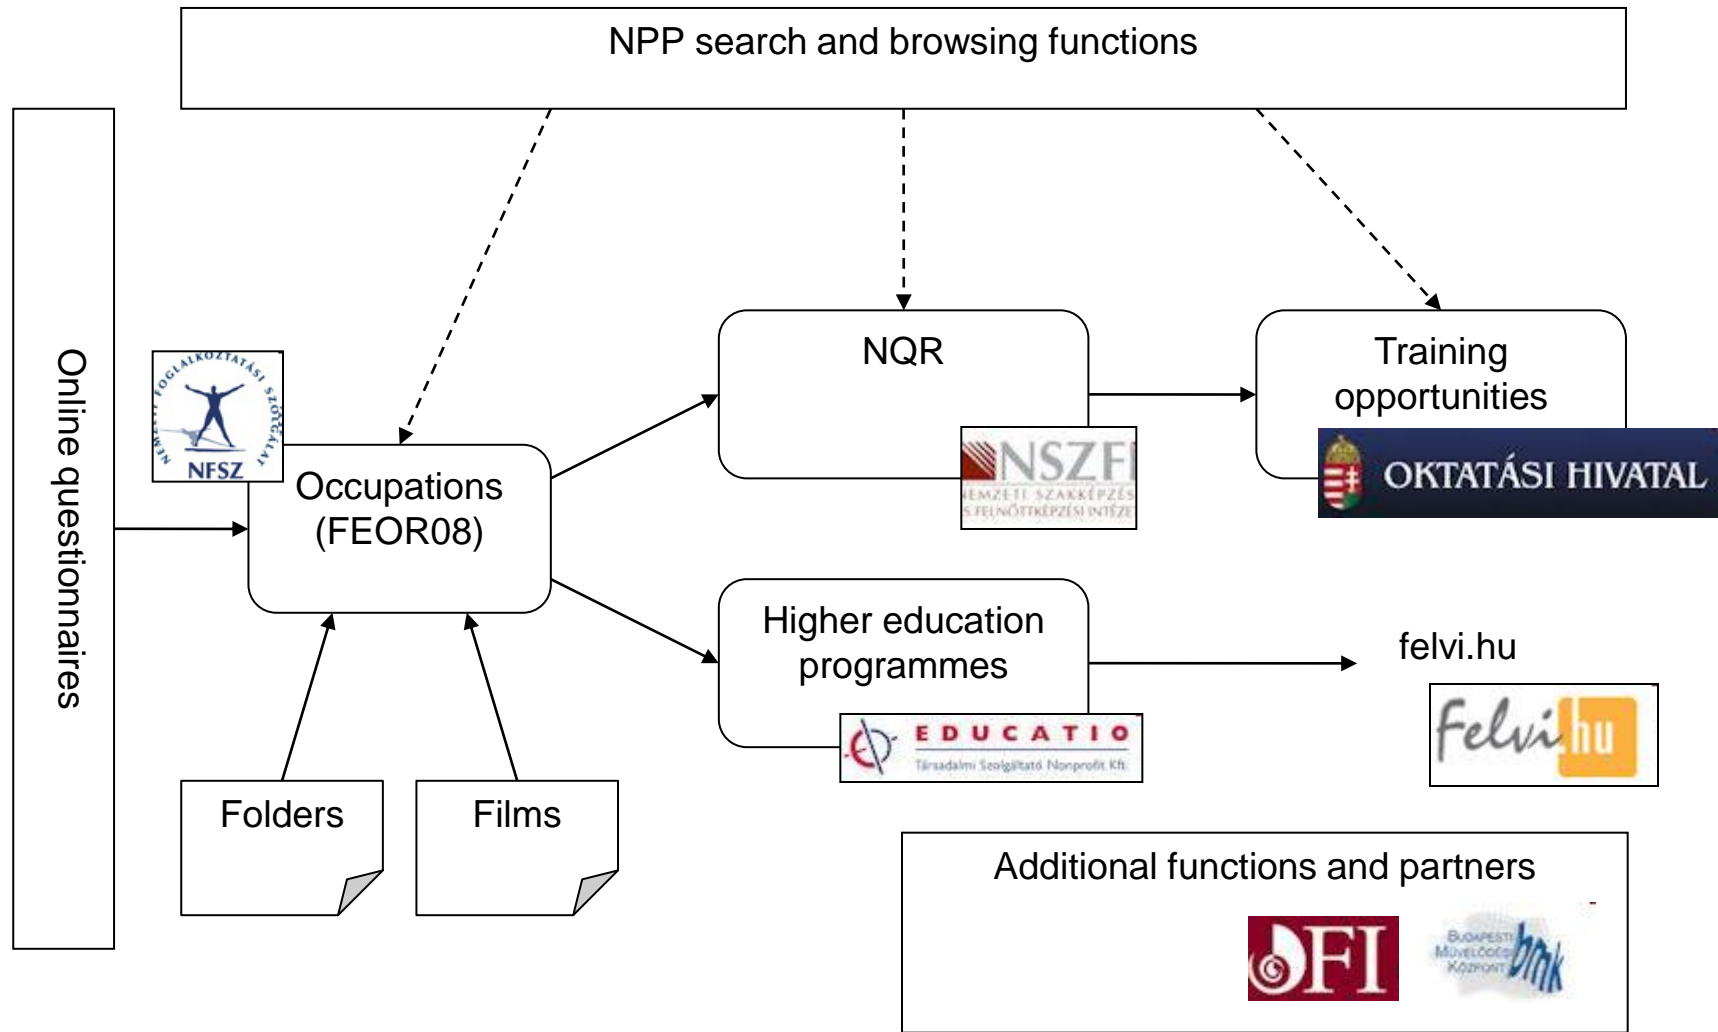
NPP search and browsing functions

Online questionnaires

NEMZETI FOGLALKOZTATÁSI SZOLGÁLAT
NFSZ

Occupations (FEOR08)

NQR

NSZFI
NEMZETI SZAKKÉPZÉSI ÉS FELNŐTTKÉPZÉSI INTÉZET

Training opportunities

OKTATÁSI HIVATAL

Higher education programmes

EDUCATIO
Társadalmi Szolgáltató Nonprofit Kft.

felvi.hu

Felvi.hu

Folders

Films

Additional functions and partners

OFI

BUDAPESTI MŰVELŐDÉSI KÖZPONT bmk